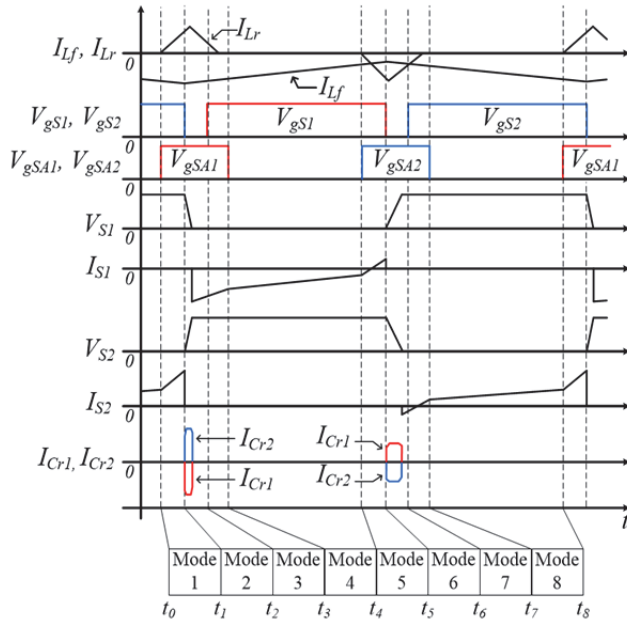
$I_{Lf}$, $I_{Lr}$
$I_{Lr}$
0
$I_{Lf}$
$V_{gS1}$, $V_{gS2}$
$V_{gS1}$
$V_{gS2}$
$V_{gSA1}$, $V_{gSA2}$
$V_{gSA1}$
$V_{gSA2}$
$V_{gSA1}$
0
$V_{S1}$
$I_{S1}$
0
$V_{S2}$
$I_{S2}$
$I_{Cr1}$, $I_{Cr2}$
0
$I_{Cr2}$
$I_{Cr1}$
$I_{Cr1}$
$I_{Cr2}$
t

| Mode 1 | Mode 2 | Mode 3 | Mode 4 | Mode 5 | Mode 6 | Mode 7 | Mode 8 |
|---|---|---|---|---|---|---|---|

$t_0$ $t_1$ $t_2$ $t_3$ $t_4$ $t_5$ $t_6$ $t_7$ $t_8$